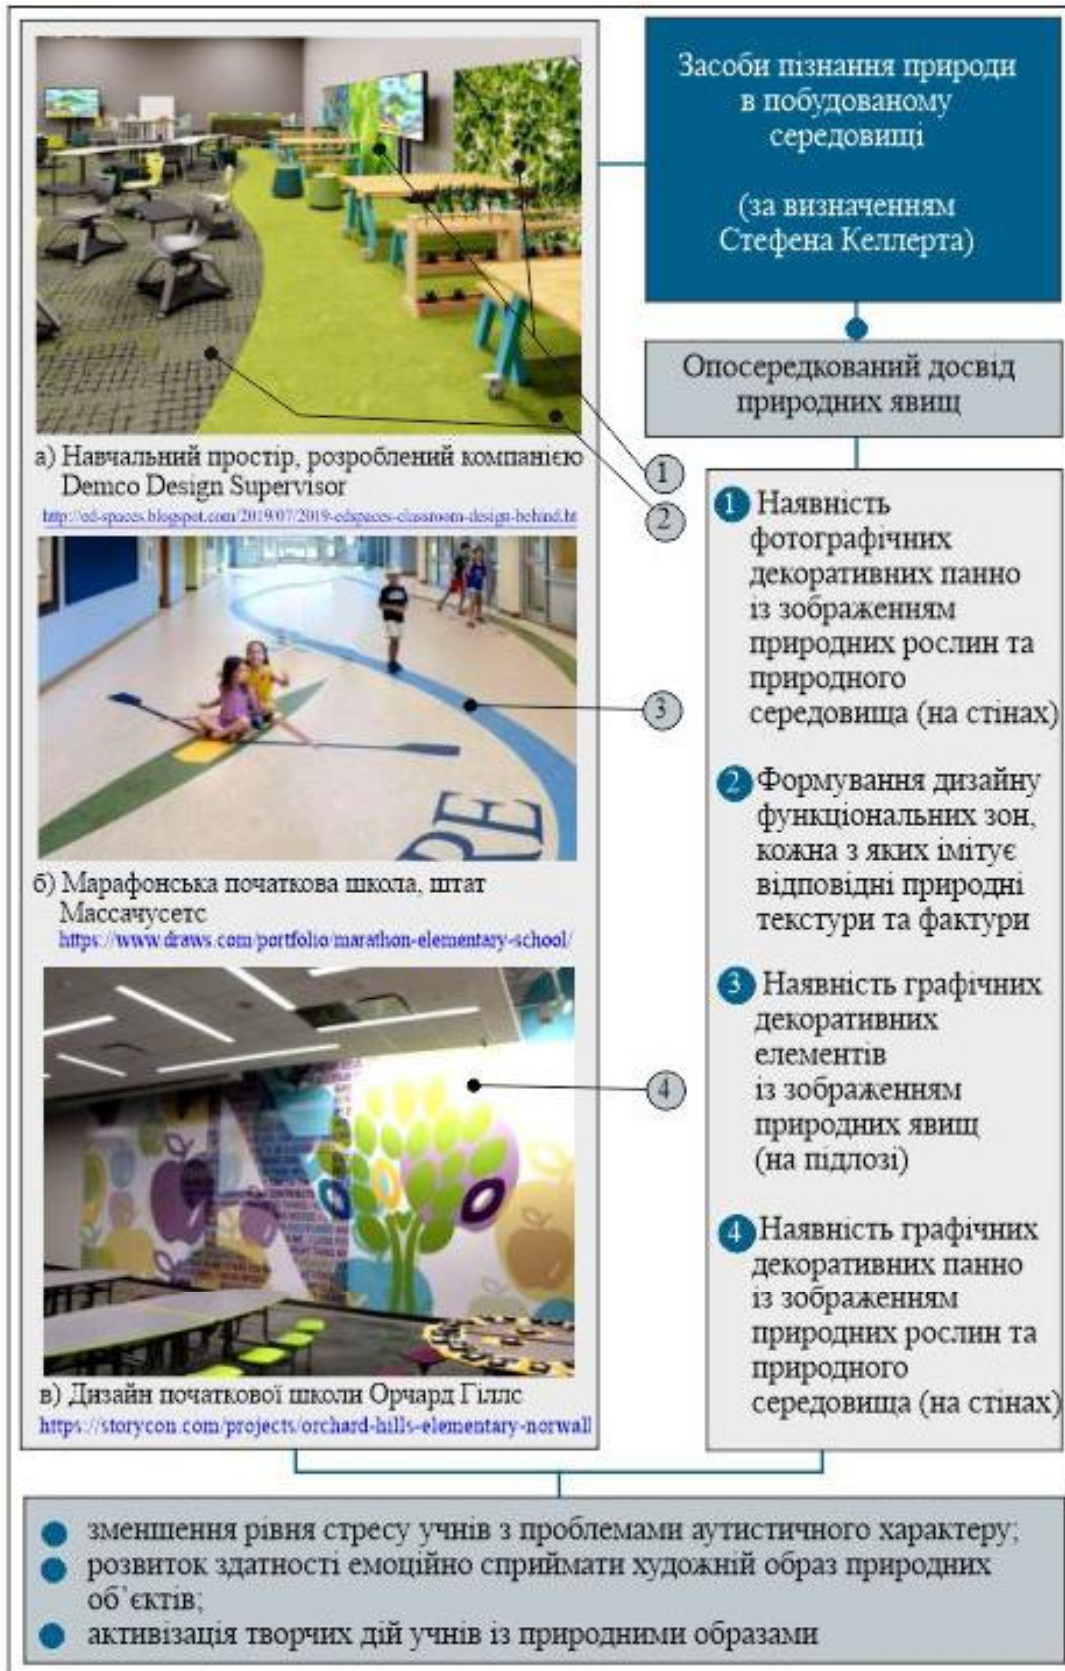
Засоби пізнання природи в побудованому середовищі

(за визначенням Стефена Келлерта)

Опосередкований досвід природних явищ

1 Наявність фотографічних декоративних панно із зображенням природних рослин та природного середовища (на стінах)

2 Формування дизайну функціональних зон, кожна з яких імітує відповідні природні текстури та фактури

3 Наявність графічних декоративних елементів із зображенням природних явищ (на підлозі)

4 Наявність графічних декоративних панно із зображенням природних рослин та природного середовища (на стінах)

1

2

а) Навчальний простір, розроблений компанією Demco Design Supervisor

http://ed-spaces.blogspot.com/2019/07/2019-edspaces-classroom-design-behind.ht

3

б) Марафонська початкова школа, штат Массачусетс

https://www.draws.com/portfolio/marathon-elementary-school/

4

в) Дизайн початкової школи Орчард Гіллс

https://storycon.com/projects/orchard-hills-elementary-norwall

зменшення рівня стресу учнів з проблемами аутистичного характеру;
розвиток здатності емоційно сприймати художній образ природних об`єктів;
активізація творчих дій учнів із природними образами